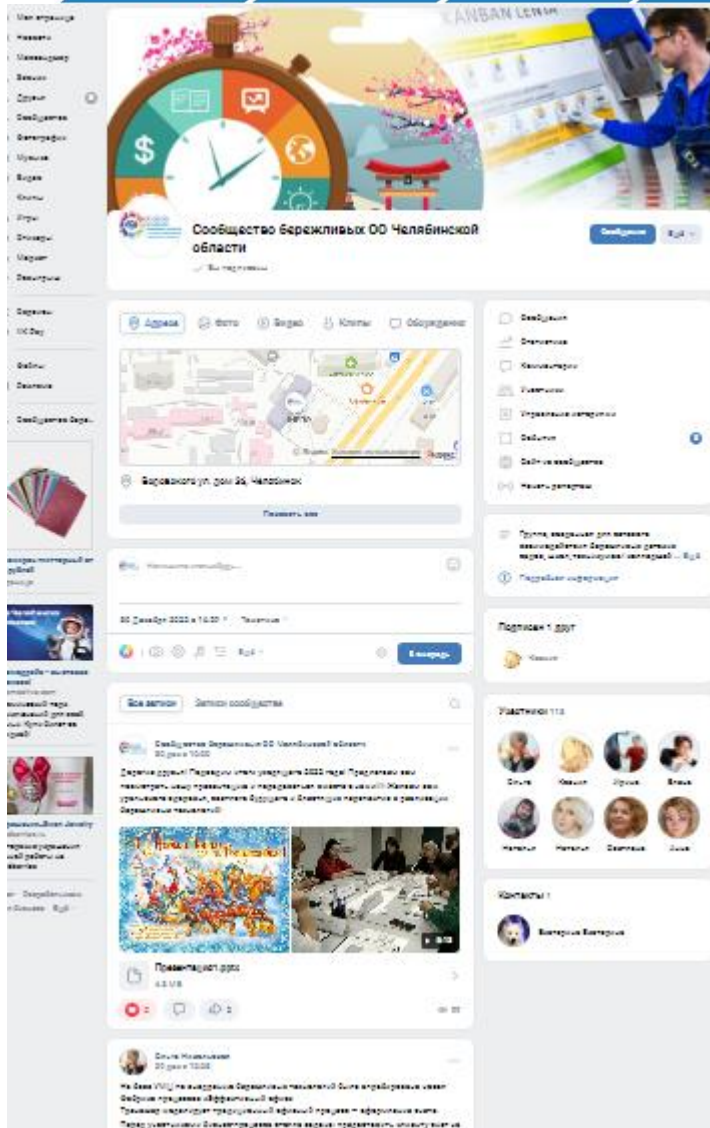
KANBAN

Сообщество бережливых ОО Челябинской области

Адреса

Фото

Видео

Клипы

Обсуждения

Бажовского ул. дом 26, Челябинск

Показать всё

Все записи

Записи сообщества

Сообщество бережливых ОО Челябинской области

Презентация.pptx

Подписан 1 друг

Участники

Контакты 1

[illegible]